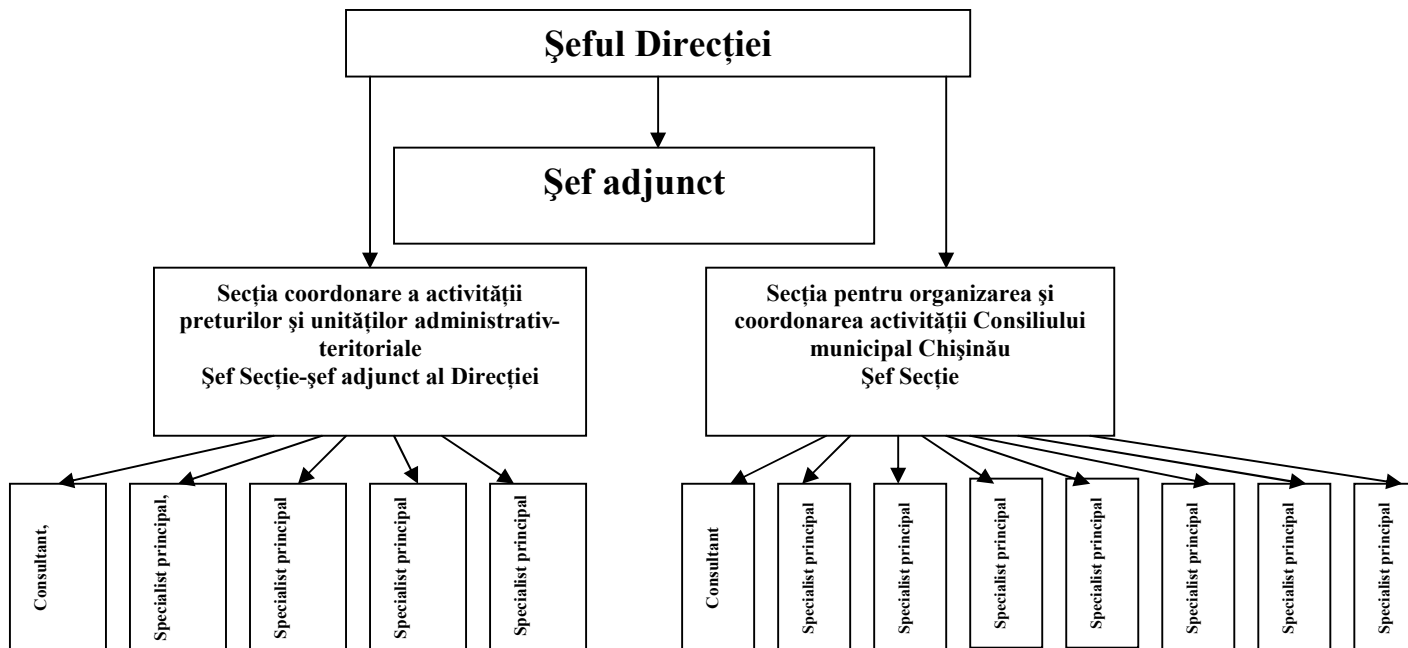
Şeful Direcţiei

Şef adjunct

Secţia coordonare a activităţii preturilor şi unităţilor administrativ-teritoriale
Şef Secţie-şef adjunct al Direcţiei

Secţia pentru organizarea şi coordonarea activităţii Consiliului municipal Chişinău
Şef Secţie

Consultant,

Specialist principal,

Specialist principal

Specialist principal

Specialist principal

Consultant

Specialist principal

Specialist principal

Specialist principal

Specialist principal

Specialist principal

Specialist principal

Specialist principal